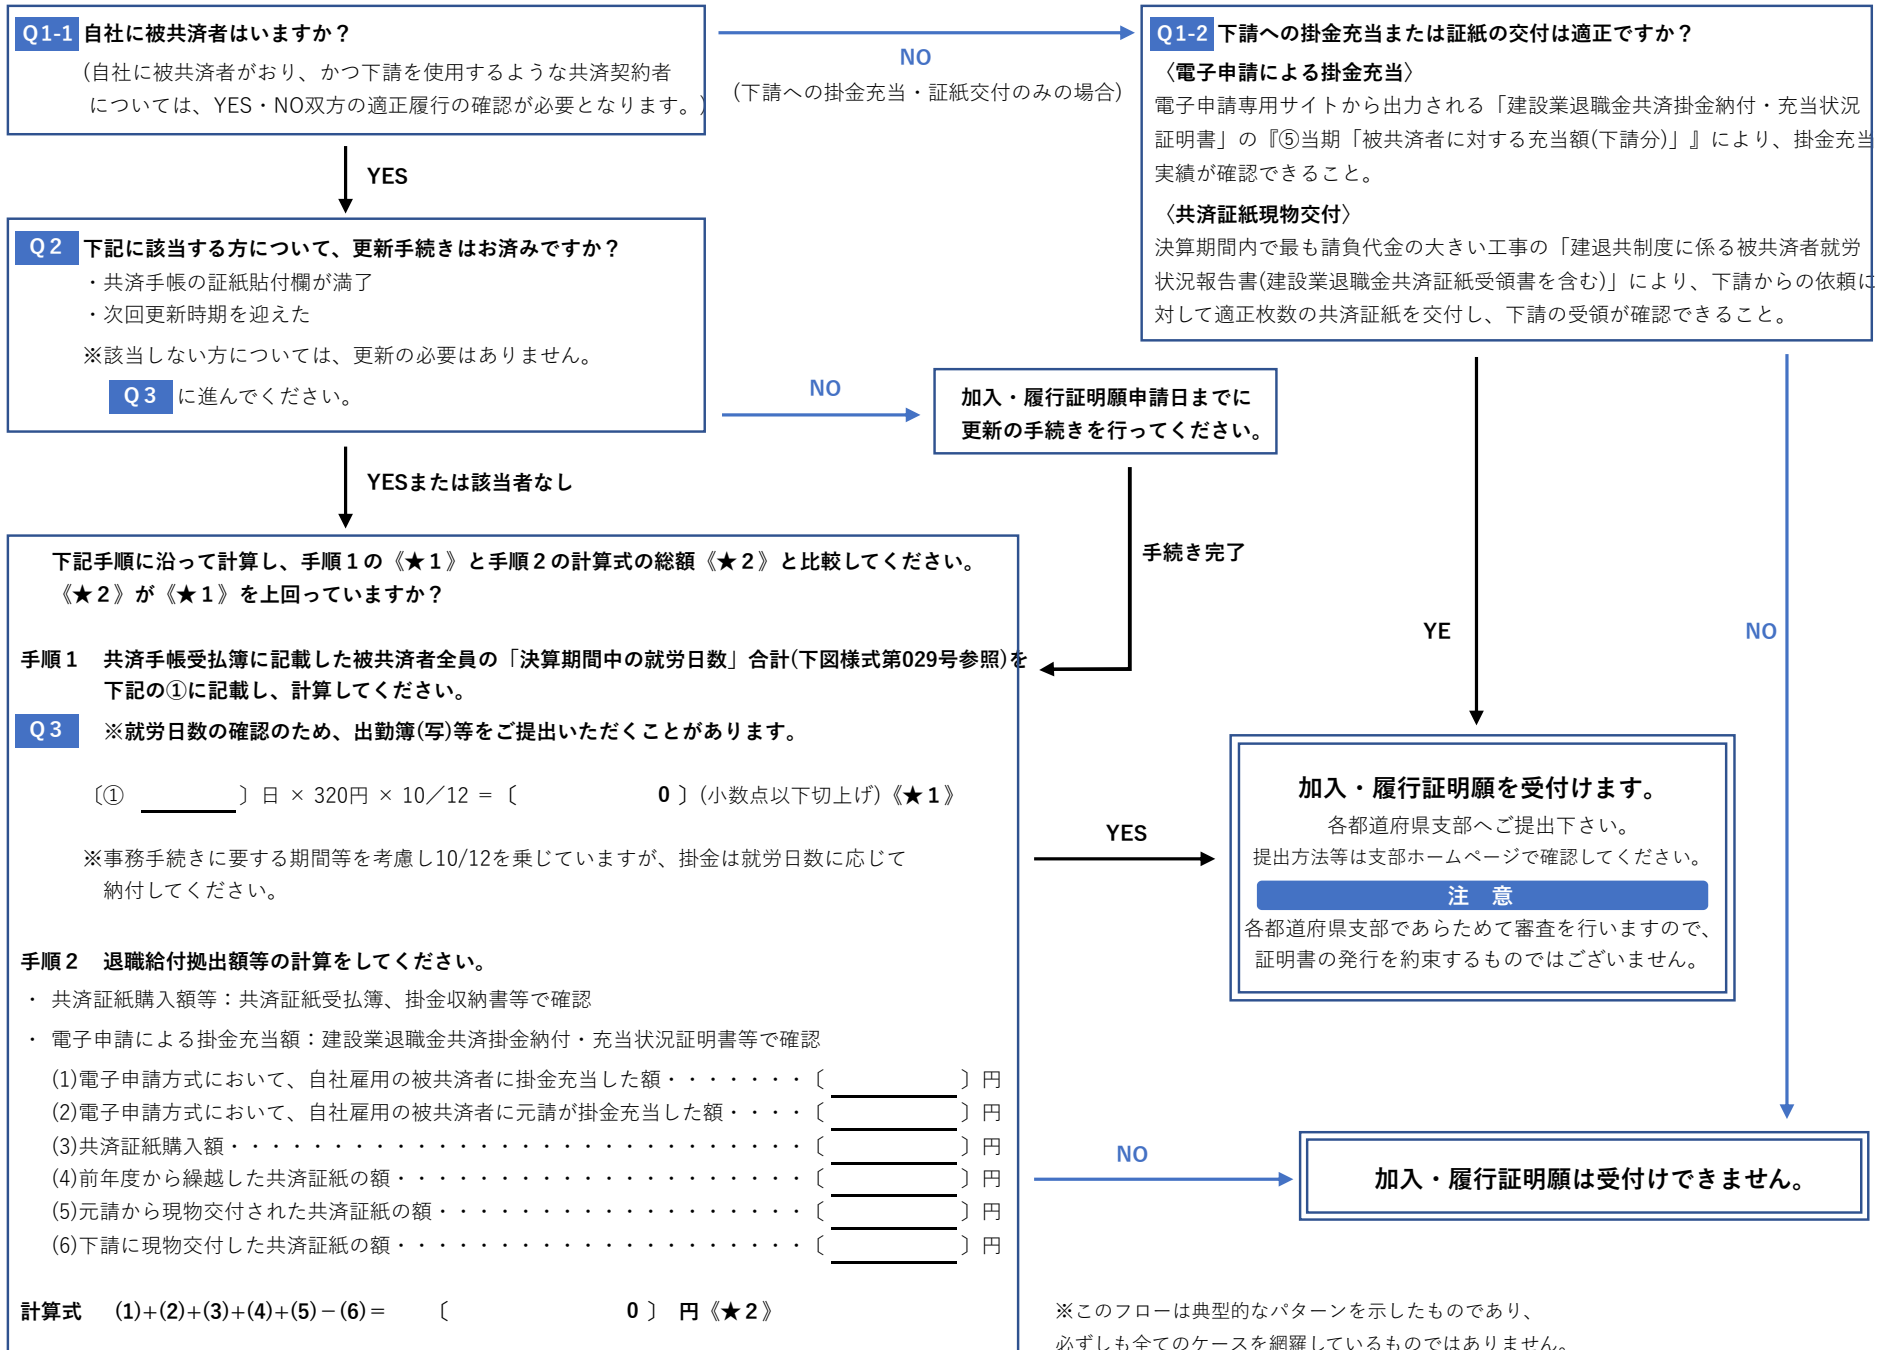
Q1-1 自社に被共済者はいますか？
（自社に被共済者がおり、かつ下請を使用するような共済契約者については、YES・NO双方の適正履行の確認が必要となります。）

NO
（下請への掛金充当・証紙交付のみの場合）

Q1-2 下請への掛金充当または証紙の交付は適正ですか？
〈電子申請による掛金充当〉
電子申請専用サイトから出力される「建設業退職金共済掛金納付・充当状況証明書」の『⑤当期「被共済者に対する充当額(下請分)」』により、掛金充当実績が確認できること。
〈共済証紙現物交付〉
決算期間内で最も請負代金の大きい工事の「建退共制度に係る被共済者就労状況報告書(建設業退職金共済証紙受領書を含む)」により、下請からの依頼に対して適正枚数の共済証紙を交付し、下請の受領が確認できること。

YES

Q2 下記に該当する方について、更新手続きはお済みですか？
・共済手帳の証紙貼付欄が満了
・次回更新時期を迎えた
※該当しない方については、更新の必要はありません。
Q3 に進んでください。

NO

加入・履行証明願申請日までに更新の手続きを行ってください。

YESまたは該当者なし

手続き完了

YE

NO

下記手順に沿って計算し、手順１の《★1》と手順２の計算式の総額《★2》と比較してください。
《★2》が《★1》を上回っていますか？

手順１　共済手帳受払簿に記載した被共済者全員の「決算期間中の就労日数」合計(下図様式第029号参照)を下記の①に記載し、計算してください。
Q3　※就労日数の確認のため、出勤簿(写)等をご提出いただくことがあります。

〔①　　〕日 × 320円 × 10／12 ＝〔　　0〕(小数点以下切上げ)《★1》

※事務手続きに要する期間等を考慮し10/12を乗じていますが、掛金は就労日数に応じて納付してください。

手順２　退職給付拠出額等の計算をしてください。
・共済証紙購入額等：共済証紙受払簿、掛金収納書等で確認
・電子申請による掛金充当額：建設業退職金共済掛金納付・充当状況証明書等で確認
(1)電子申請方式において、自社雇用の被共済者に掛金充当した額・・・・・・・・〔　　〕円
(2)電子申請方式において、自社雇用の被共済者に元請が掛金充当した額・・・・〔　　〕円
(3)共済証紙購入額・・・・・・・・・・・・・・・・・・・・・・・・・・・・・・・・〔　　〕円
(4)前年度から繰越した共済証紙の額・・・・・・・・・・・・・・・・・・・・・・〔　　〕円
(5)元請から現物交付された共済証紙の額・・・・・・・・・・・・・・・・・・・〔　　〕円
(6)下請に現物交付した共済証紙の額・・・・・・・・・・・・・・・・・・・・・〔　　〕円

計算式　(1)+(2)+(3)+(4)+(5)－(6)＝　〔　　0〕 円《★2》

YES

加入・履行証明願を受付けます。
各都道府県支部へご提出下さい。
提出方法等は支部ホームページで確認してください。
注　意
各都道府県支部であらためて審査を行いますので、証明書の発行を約束するものではございません。

NO

加入・履行証明願は受付けできません。

※このフローは典型的なパターンを示したものであり、必ずしも全てのケースを網羅しているものではありません。